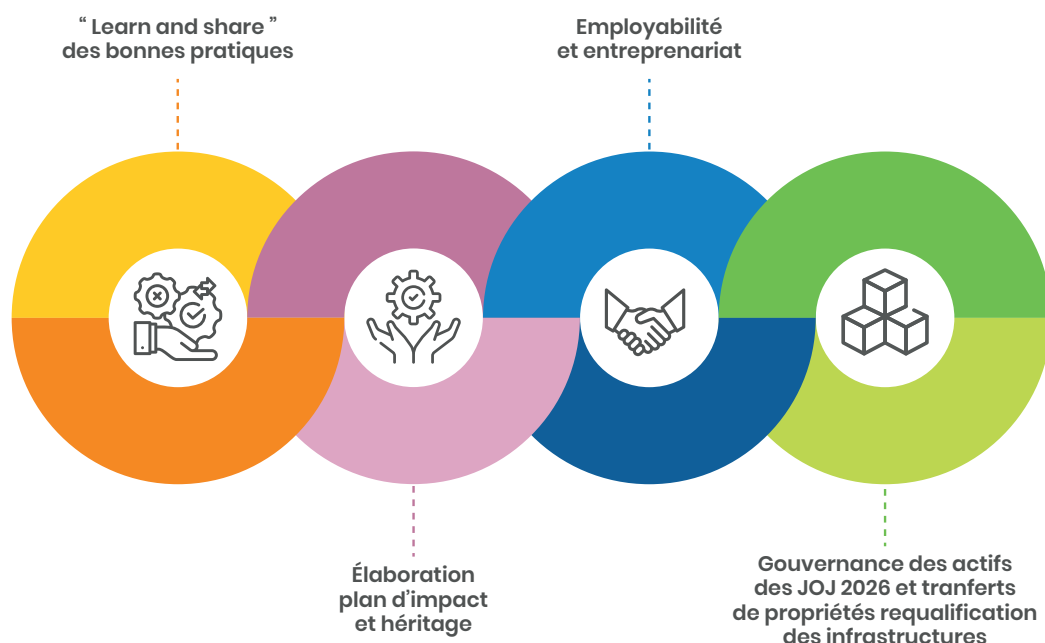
" Learn and share " des bonnes pratiques

Employabilité et entreprenariat

Élaboration plan d'impact et héritage

Gouvernance des actifs des JOJ 2026 et tranferts de propriétés requalification des infrastructures